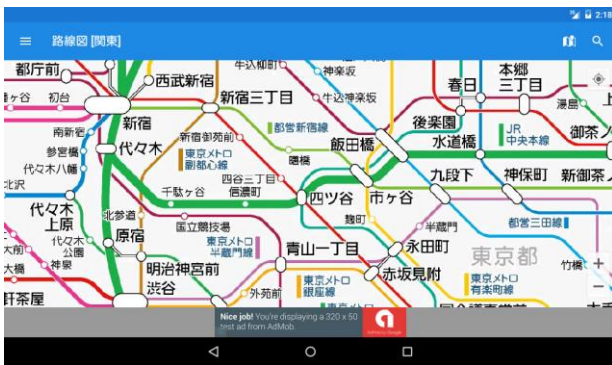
2:18
路線図 [関東]
都庁前
西武新宿
牛込柳町
神楽坂
春日
本郷三丁目
ヶ谷
初台
新宿三丁目
牛込神楽坂
湯島
南新宿
新宿
都営新宿線
飯田橋
後楽園
参宮橋
代々木
新宿御苑前
東京メトロ副都心線
曙橋
水道橋
JR中央本線
御茶ノ水
代々木八幡
四谷三丁目
北沢
千駄ヶ谷
信濃町
四ツ谷
市ヶ谷
九段下
神保町
新御茶ノ水
代々木上原
北参道
麹町
半蔵門
都営三田線
国立競技場
代々木公園
原宿
東京メトロ半蔵門線
青山一丁目
永田町
東京都
大前
竹橋
神泉
明治神宮前
赤坂見附
大橋
東京メトロ銀座線
東京メトロ有楽町線
渋谷
外苑前
軒茶屋
Nice job! You're displaying a 320 x 50 test ad from AdMob.